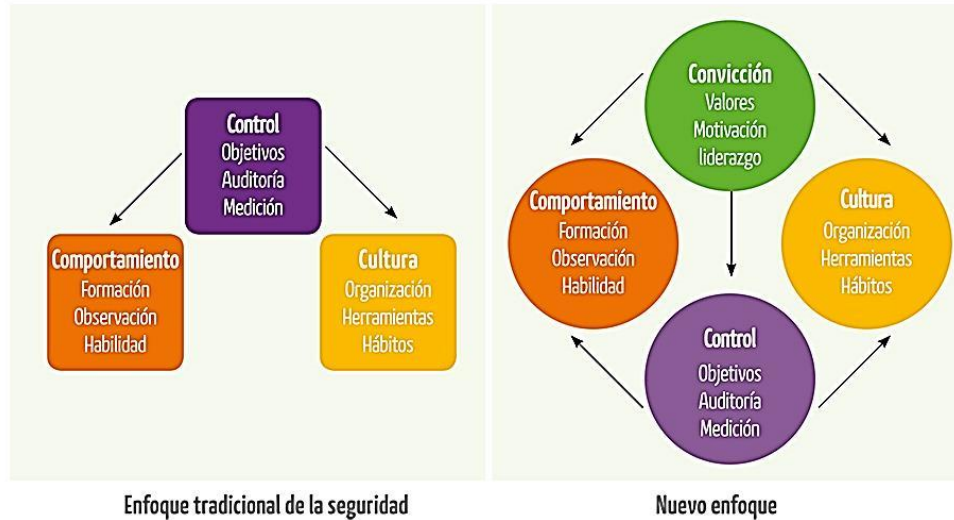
Control
Objetivos
Auditoría
Medición

Comportamiento
Formación
Observación
Habilidad

Cultura
Organización
Herramientas
Hábitos

Enfoque tradicional de la seguridad

Convicción
Valores
Motivación
liderazgo

Comportamiento
Formación
Observación
Habilidad

Cultura
Organización
Herramientas
Hábitos

Control
Objetivos
Auditoría
Medición

Nuevo enfoque